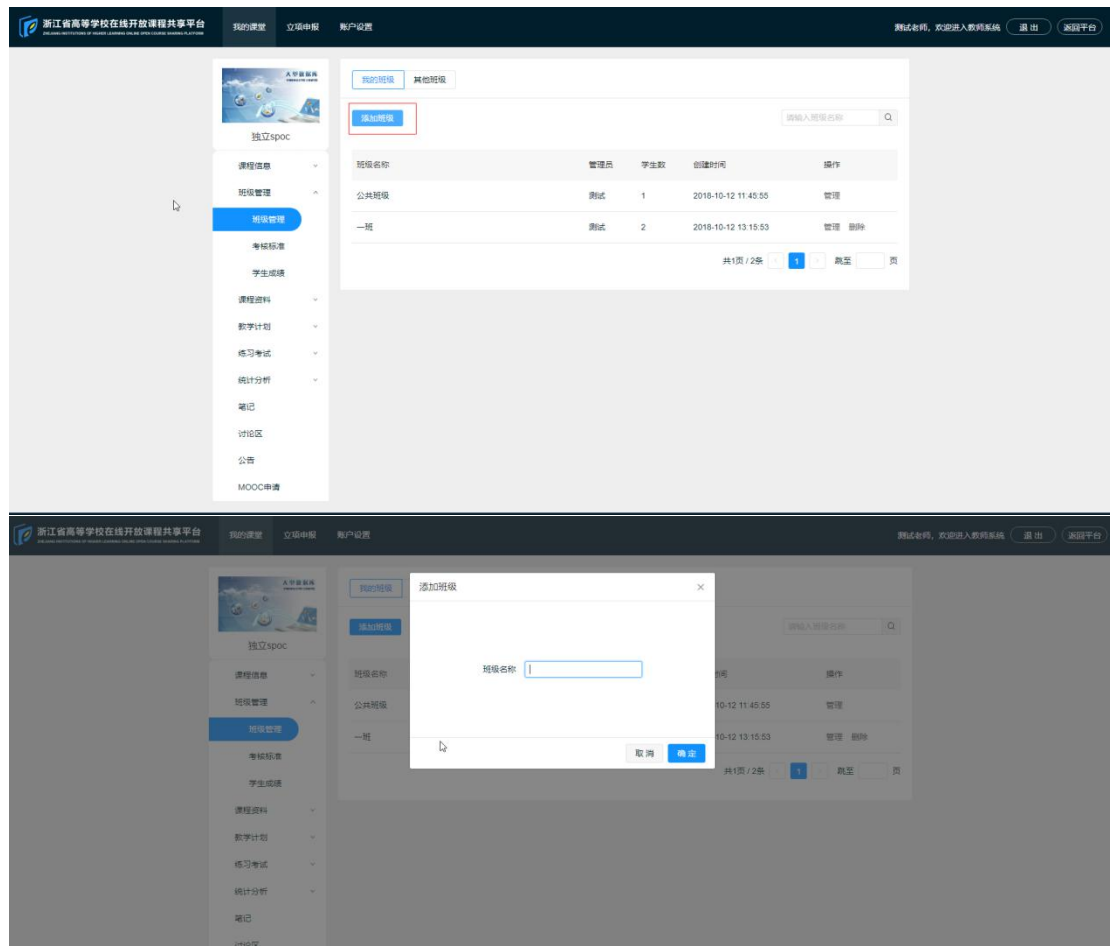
浙江省高等学校在线开放课程共享平台
ZHEJIANG INSTITUTIONS OF HIGHER LEARNING ONLINE OPEN COURSE SHARING PLATFORM

我的课堂 立项申报 账户设置

测试老师，欢迎进入教师系统 退出 返回平台

大学新视角

独立spoc

课程信息
班级管理
班级管理
考核标准
学生成绩
课程资料
教学计划
练习考试
统计分析
笔记
讨论区
公告
MOOC申请

我的班级 其他班级

添加班级

请输入班级名称

| 班级名称 | 管理员 | 学生数 | 创建时间 | 操作 |
|---|---|---|---|---|
| 公共班级 | 测试 | 1 | 2018-10-12 11:45:55 | 管理 |
| 一班 | 测试 | 2 | 2018-10-12 13:15:53 | 管理 删除 |

共1页 / 2条 1 跳至 页

浙江省高等学校在线开放课程共享平台
ZHEJIANG INSTITUTIONS OF HIGHER LEARNING ONLINE OPEN COURSE SHARING PLATFORM

我的课堂 立项申报 账户设置

测试老师，欢迎进入教师系统 退出 返回平台

大学新视角

独立spoc

课程信息
班级管理
班级管理
考核标准
学生成绩
课程资料
教学计划
练习考试
统计分析
笔记
讨论区

我的班级

添加班级

请输入班级名称

班级名称
公共班级
一班

添加班级 ×

班级名称

取消 确定

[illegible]间 操作
10-12 11:45:55 管理
10-12 13:15:53 管理 删除

共1页 / 2条 1 跳至 页